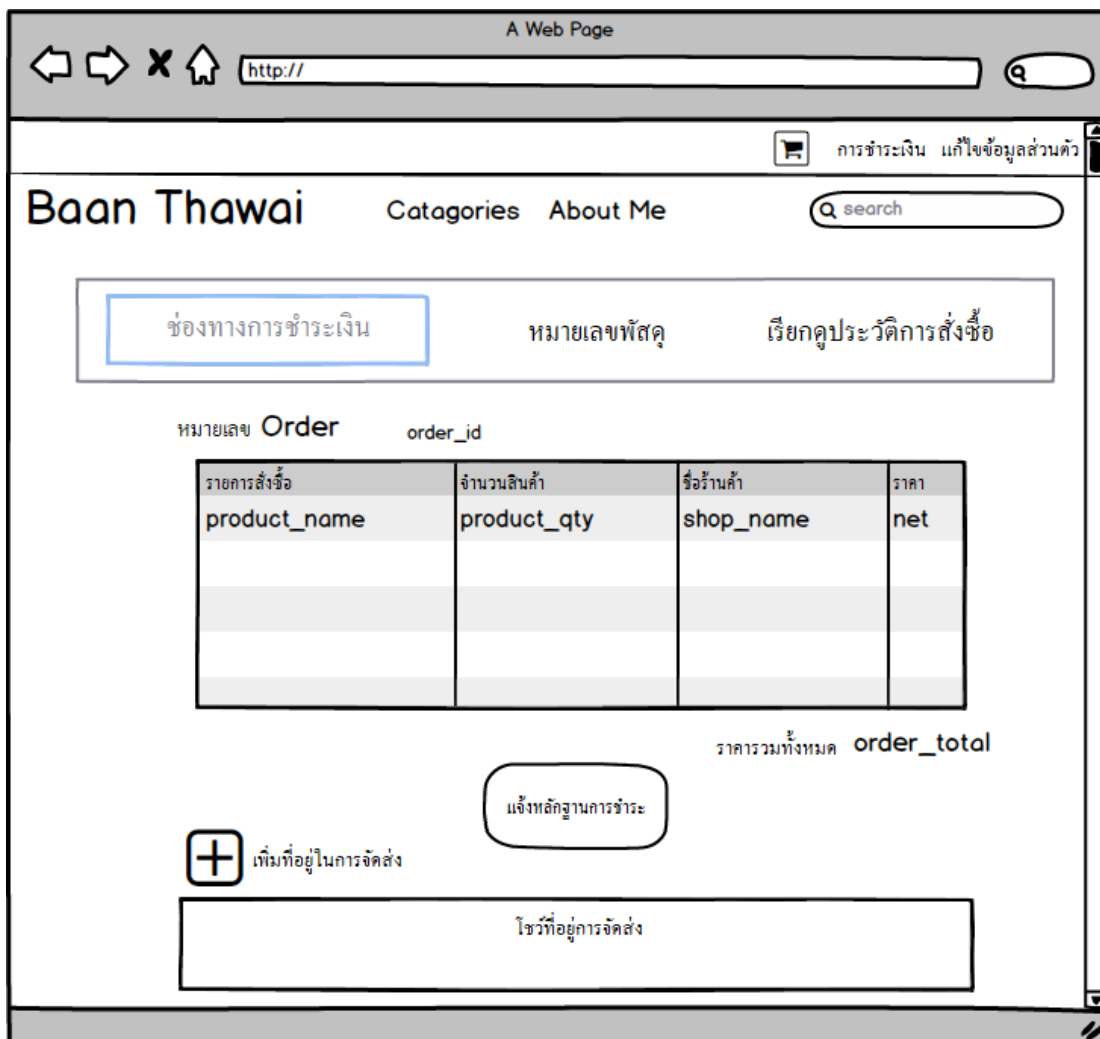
A Web Page

http://

การชำระเงิน แก้ไขข้อมูลส่วนตัว

Baan Thawai

Catagories About Me

search

ช่องทางการชำระเงิน

หมายเลขพัสดุ

เรียกดูประวัติการสั่งซื้อ

หมายเลข Order order_id

| รายการสั่งซื้อ | จำนวนสินค้า | ชื่อร้านค้า | ราคา |
|---|---|---|---|
| product_name | product_qty | shop_name | net |
| | | | |
| | | | |
| | | | |
| | | | |

ราคารวมทั้งหมด order_total

แจ้งหลักฐานการชำระ

เพิ่มที่อยู่ในการจัดส่ง

โชว์ที่อยู่การจัดส่ง